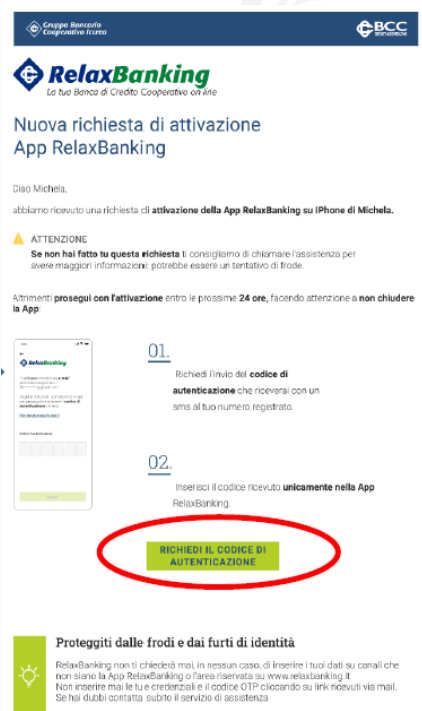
Gruppo Bancario Cooperativo Iccrea

BCC

RelaxBanking
La tua Banca di Credito Cooperativo on line

Nuova richiesta di attivazione App RelaxBanking

Ciao Michela,

abbiamo ricevuto una richiesta di attivazione della App RelaxBanking su iPhone di Michela.

ATTENZIONE
Se non hai fatto tu questa richiesta ti consigliamo di chiamare l'assistenza per avere maggiori informazioni: potrebbe essere un tentativo di frode.

Altrimenti prosegui con l'attivazione entro le prossime 24 ore, facendo attenzione a non chiudere la App:

RelaxBanking

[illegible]

01.
Richiedi l'invio del codice di autenticazione che riceverai con un sms al tuo numero registrato.

02.
Inserisci il codice ricevuto unicamente nella App RelaxBanking.

RICHIEDI IL CODICE DI AUTENTICAZIONE

Proteggiti dalle frodi e dai furti di identità

RelaxBanking non ti chiederà mai, in nessun caso, di inserire i tuoi dati su canali che non siano la App RelaxBanking o l'area riservata su www.relaxbanking.it
Non inserire mai le tue credenziali e il codice OTP cliccando su link ricevuti via mail.
Se hai dubbi contatta subito il servizio di assistenza